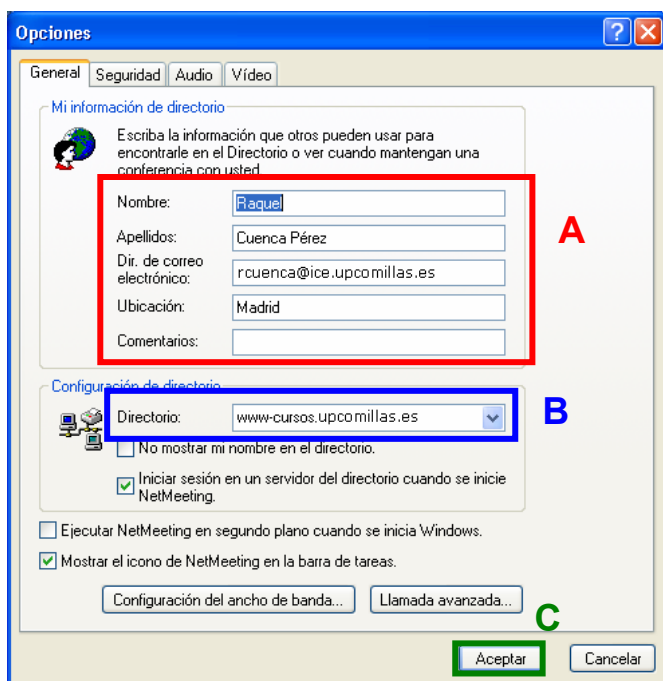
Opciones

General | Seguridad | Audio | Vídeo

Mi información de directorio

Escriba la información que otros pueden usar para encontrarle en el Directorio o ver cuando mantengan una conferencia con usted.

Nombre: Raquel

Apellidos: Cuenca Pérez

Dir. de correo electrónico: rcuenca@ice.upcomillas.es

Ubicación: Madrid

Comentarios:

A

Configuración de directorio

Directorio: www-cursos.upcomillas.es

B

No mostrar mi nombre en el directorio.

Iniciar sesión en un servidor del directorio cuando se inicie NetMeeting.

Ejecutar NetMeeting en segundo plano cuando se inicia Windows.

Mostrar el icono de NetMeeting en la barra de tareas.

Configuración del ancho de banda...

Llamada avanzada...

C

Aceptar

Cancelar